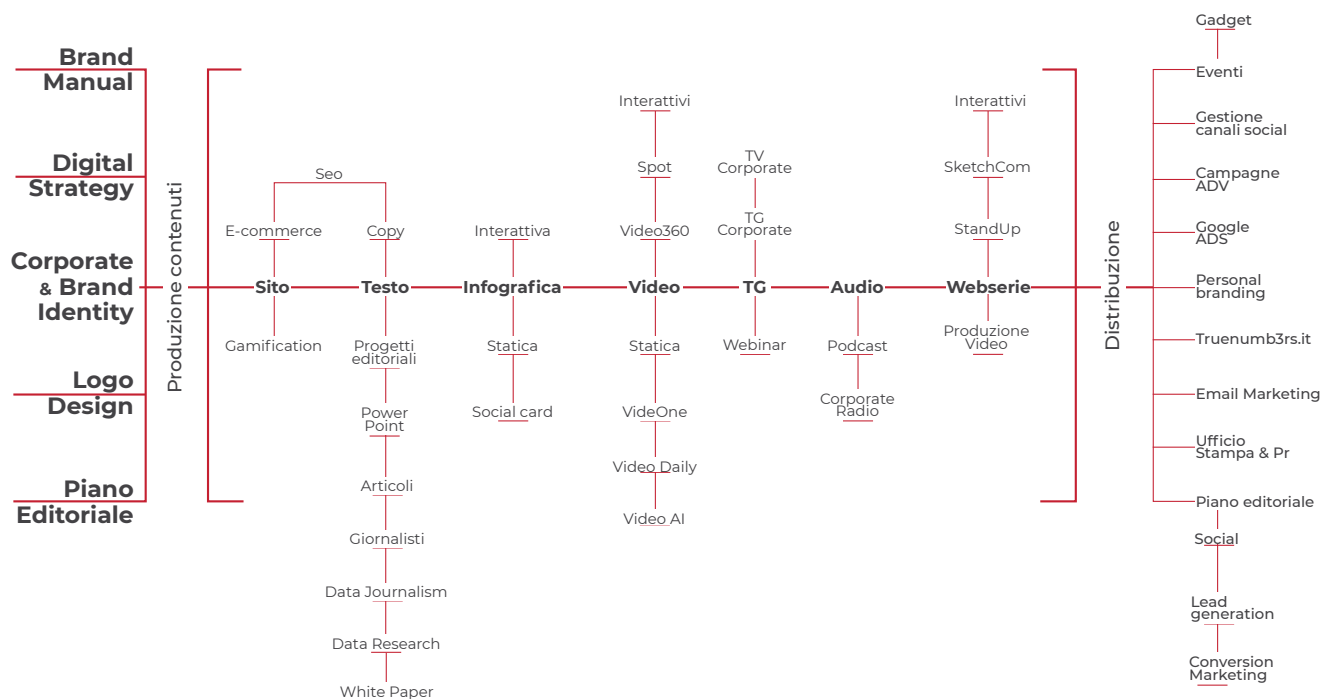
Brand Manual

Digital Strategy

Corporate & Brand Identity

Logo Design

Piano Editoriale

Produzione contenuti

Seo

E-commerce

Copy

Sito

Testo

Gamification

Progetti editoriali

Power Point

Articoli

Giornalisti

Data Journalism

Data Research

White Paper

Interattiva

Infografica

Statica

Social card

Interattivi

Spot

Video360

Video

Statica

VideOne

Video Daily

Video AI

TV Corporate

TG Corporate

TG

Webinar

Audio

Podcast

Corporate Radio

Interattivi

SketchCom

StandUp

Webserie

Produzione Video

Distribuzione

Gadget

Eventi

Gestione canali social

Campagne ADV

Google ADS

Personal branding

Truenumb3rs.it

Email Marketing

Ufficio Stampa & Pr

Piano editoriale

Social

Lead generation

Conversion Marketing